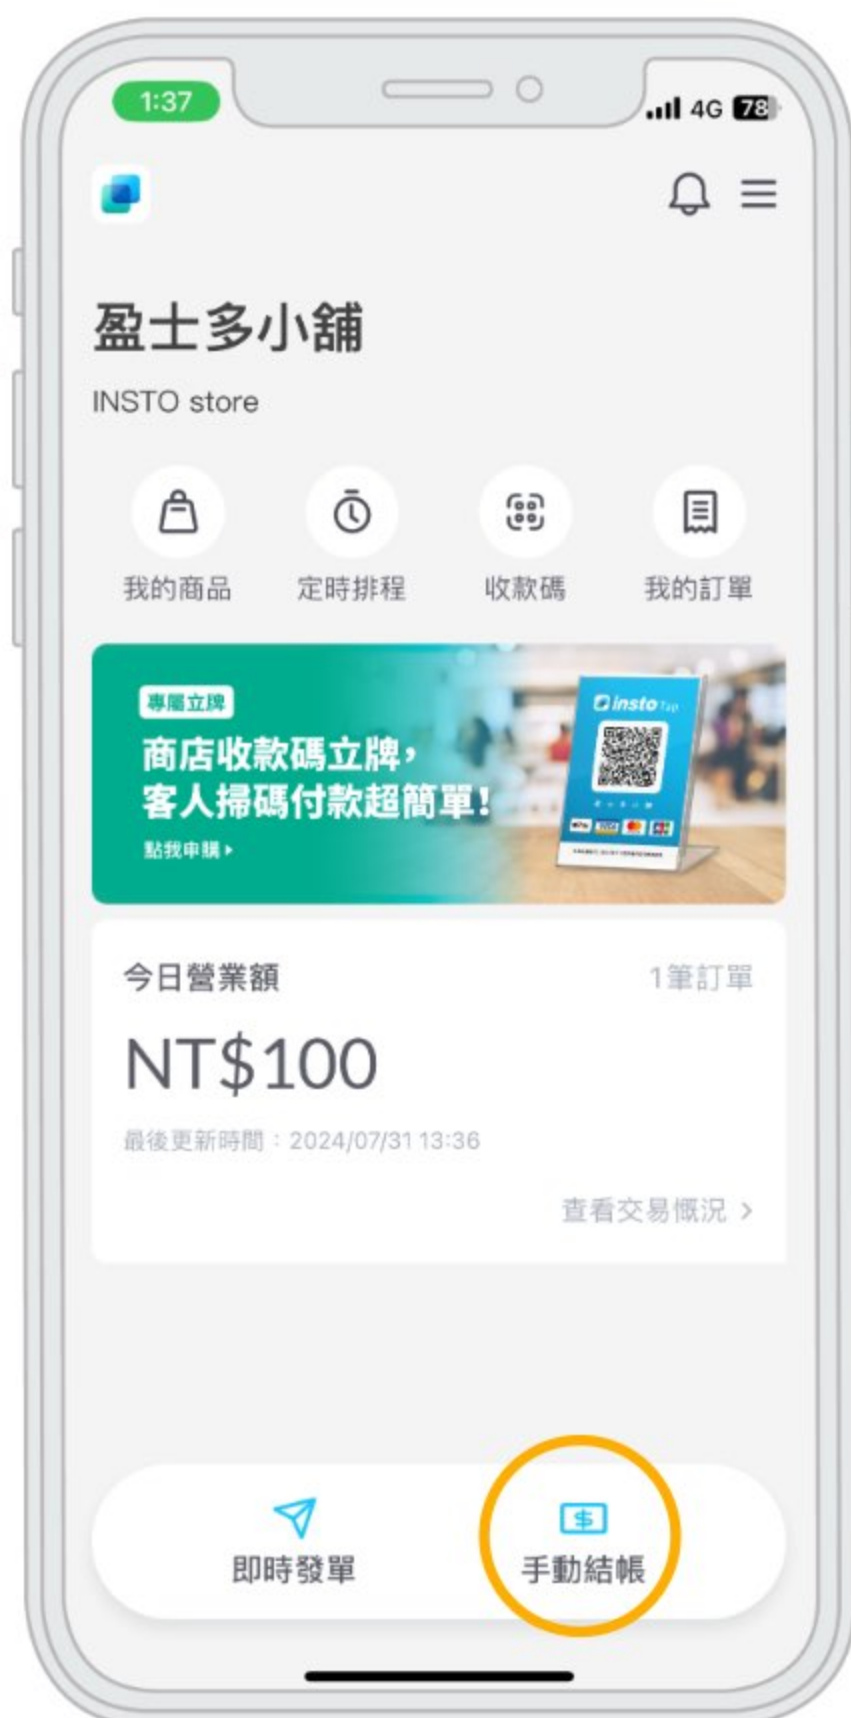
1:37
4G 78

盈士多小舖
INSTO store

我的商品
定時排程
收款碼
我的訂單

專屬立牌
商店收款碼立牌，
客人掃碼付款超簡單！
點我申購 ▸
insto

今日營業額
1筆訂單
NT$100
最後更新時間：2024/07/31 13:36
查看交易概況 >

即時發單
手動結帳